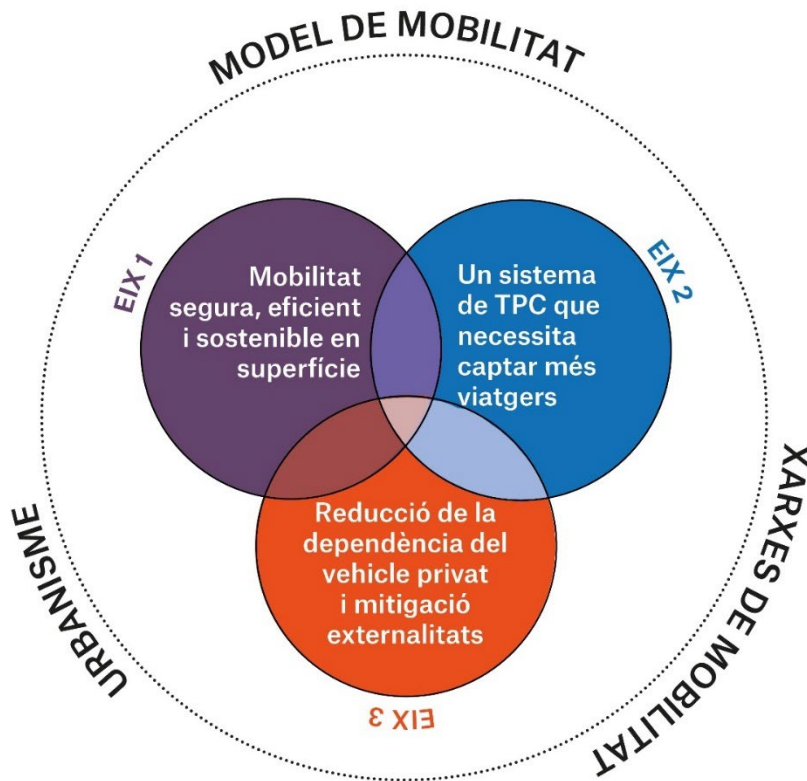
MODEL DE MOBILITAT

EIX 1

Mobilitat segura, eficient i sostenible en superfície

EIX 2

Un sistema de TPC que necessita captar més viatgers

Reducció de la dependència del vehicle privat i mitigació externalitats

EIX 3

URBANISME

XARXES DE MOBILITAT